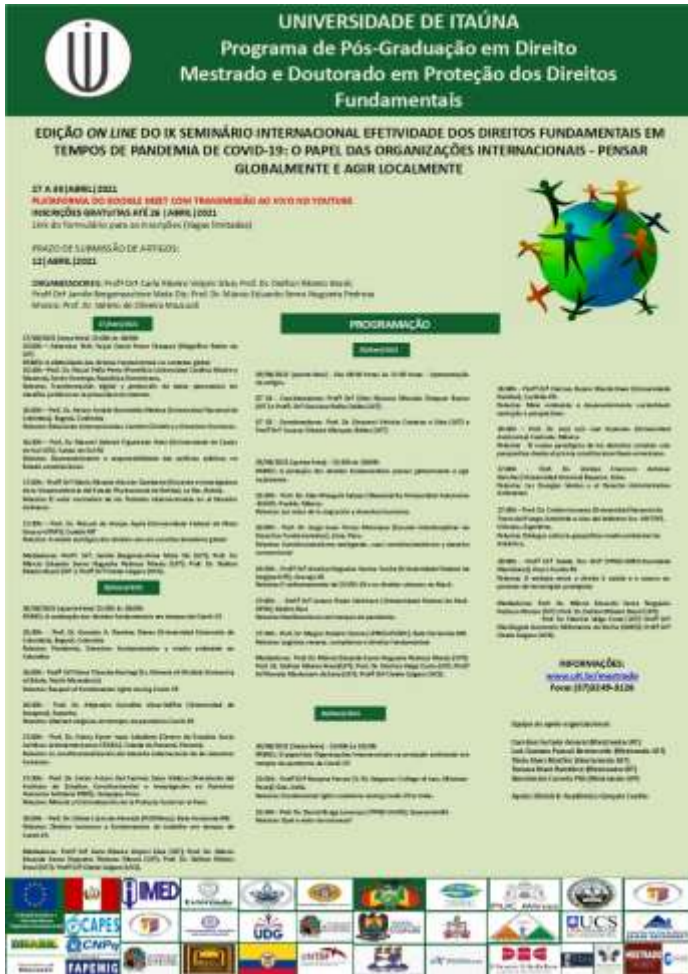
UNIVERSIDADE DE ITAÚNA
Programa de Pós-Graduação em Direito
Mestrado e Doutorado em Proteção dos Direitos Fundamentais

EDIÇÃO ON LINE DO IX SEMINÁRIO INTERNACIONAL EFETIVIDADE DOS DIREITOS FUNDAMENTAIS EM TEMPOS DE PANDEMIA DE COVID-19: O PAPEL DAS ORGANIZAÇÕES INTERNACIONAIS - PENSAR GLOBALMENTE E AGIR LOCALMENTE

27 A 30 | ABRIL | 2021
PLATAFORMA DO GOOGLE MEET COM TRANSMISSÃO AO VIVO NO YOUTUBE
INSCRIÇÕES GRATUITAS ATÉ 26 | ABRIL | 2021
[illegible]

PRAZO DE SUBMISSÃO DE ARTIGOS:
12 | ABRIL | 2021

ORGANIZADORES: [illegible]

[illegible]

PROGRAMAÇÃO

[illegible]

INFORMAÇÕES:
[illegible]
Fone: (37)3249-3126

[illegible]

IMED
CAPES
CNPq
FAPEMIG
UDG
UCS
BRASIL
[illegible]